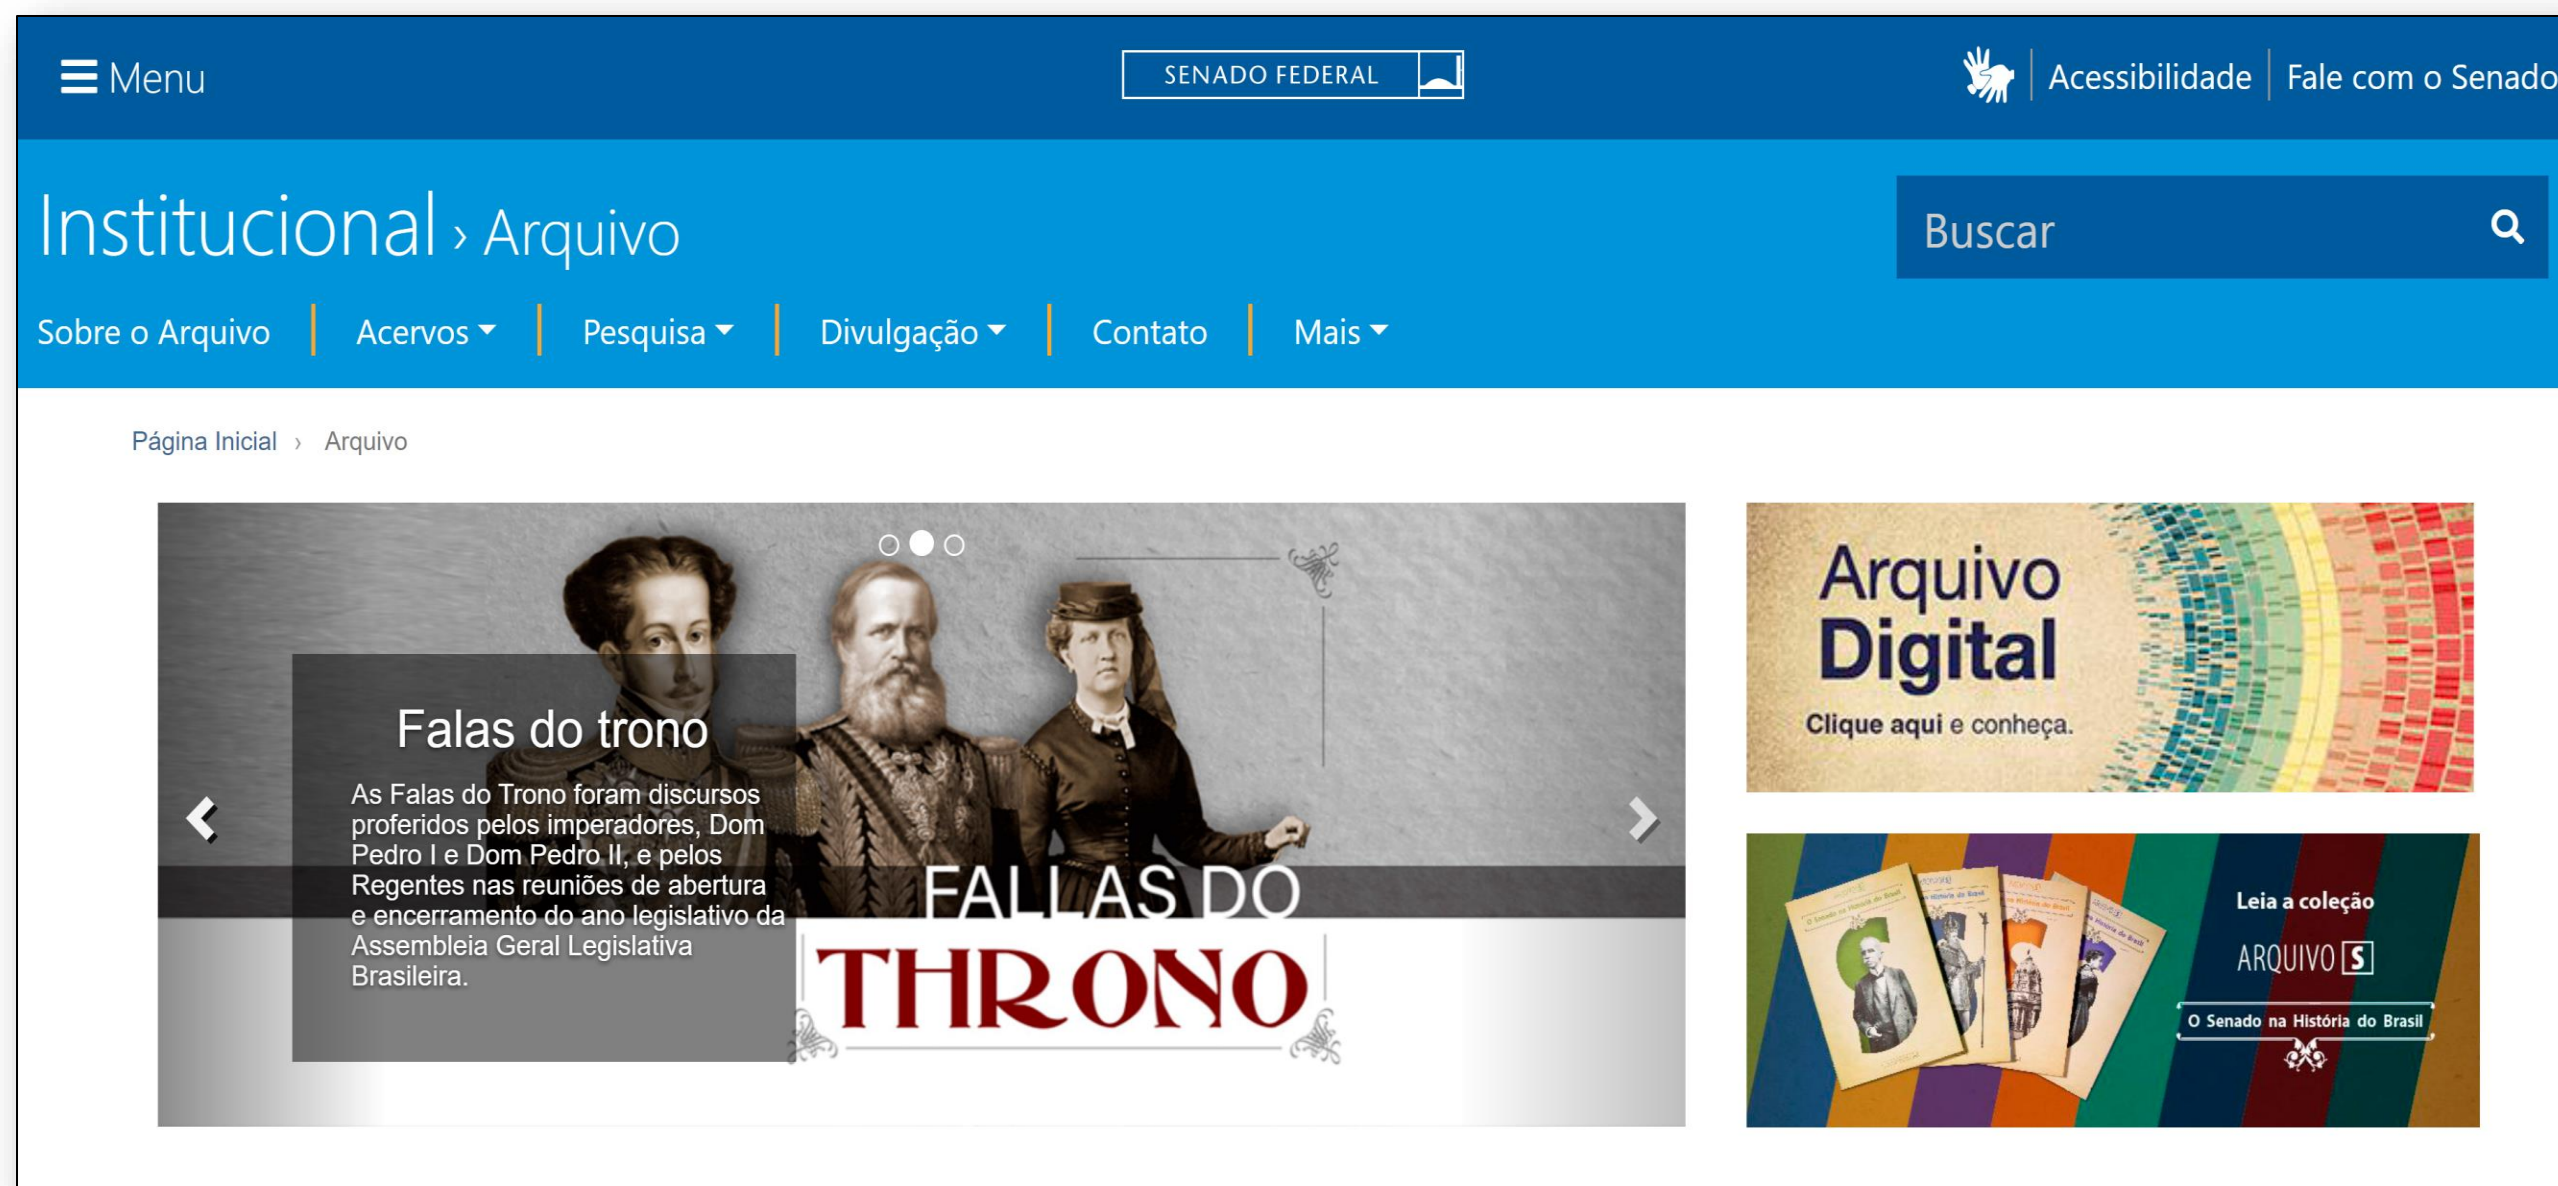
Menu

SENADO FEDERAL

Acessibilidade | Fale com o Senado

Institucional › Arquivo

Buscar

Sobre o Arquivo | Acervos | Pesquisa | Divulgação | Contato | Mais

Página Inicial › Arquivo

Falas do trono

As Falas do Trono foram discursos proferidos pelos imperadores, Dom Pedro I e Dom Pedro II, e pelos Regentes nas reuniões de abertura e encerramento do ano legislativo da Assembleia Geral Legislativa Brasileira.

FALLAS DO THRONO

Arquivo Digital

Clique aqui e conheça.

Leia a coleção

ARQUIVO S

O Senado na História do Brasil